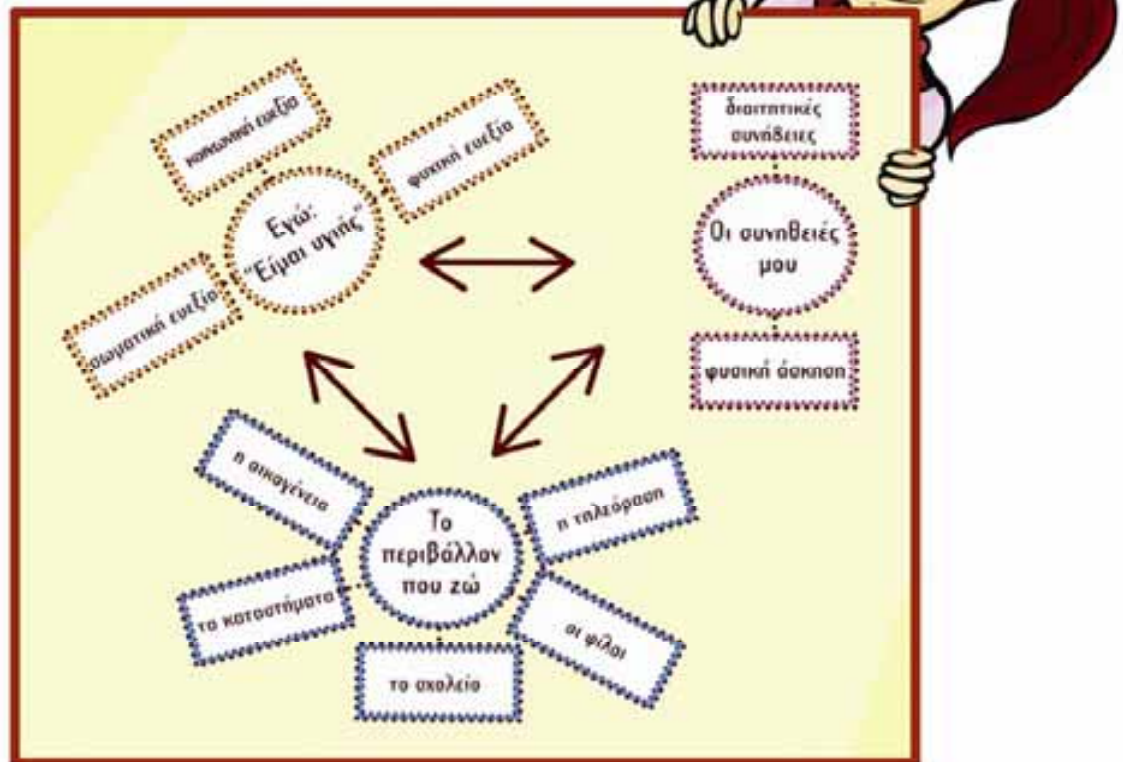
κοινωνική ευεξία

φυσική ευεξία

Εγώ: "Είμαι υγιής"

σωματική ευεξία

διατητικές συνήθειες

Οι συνηθειές μου

φυσική άσκηση

η οικογένεια

Το περιβάλλον που ζω

η τηλεόραση

τα καταστήματα

οι φίλοι

το σχολείο